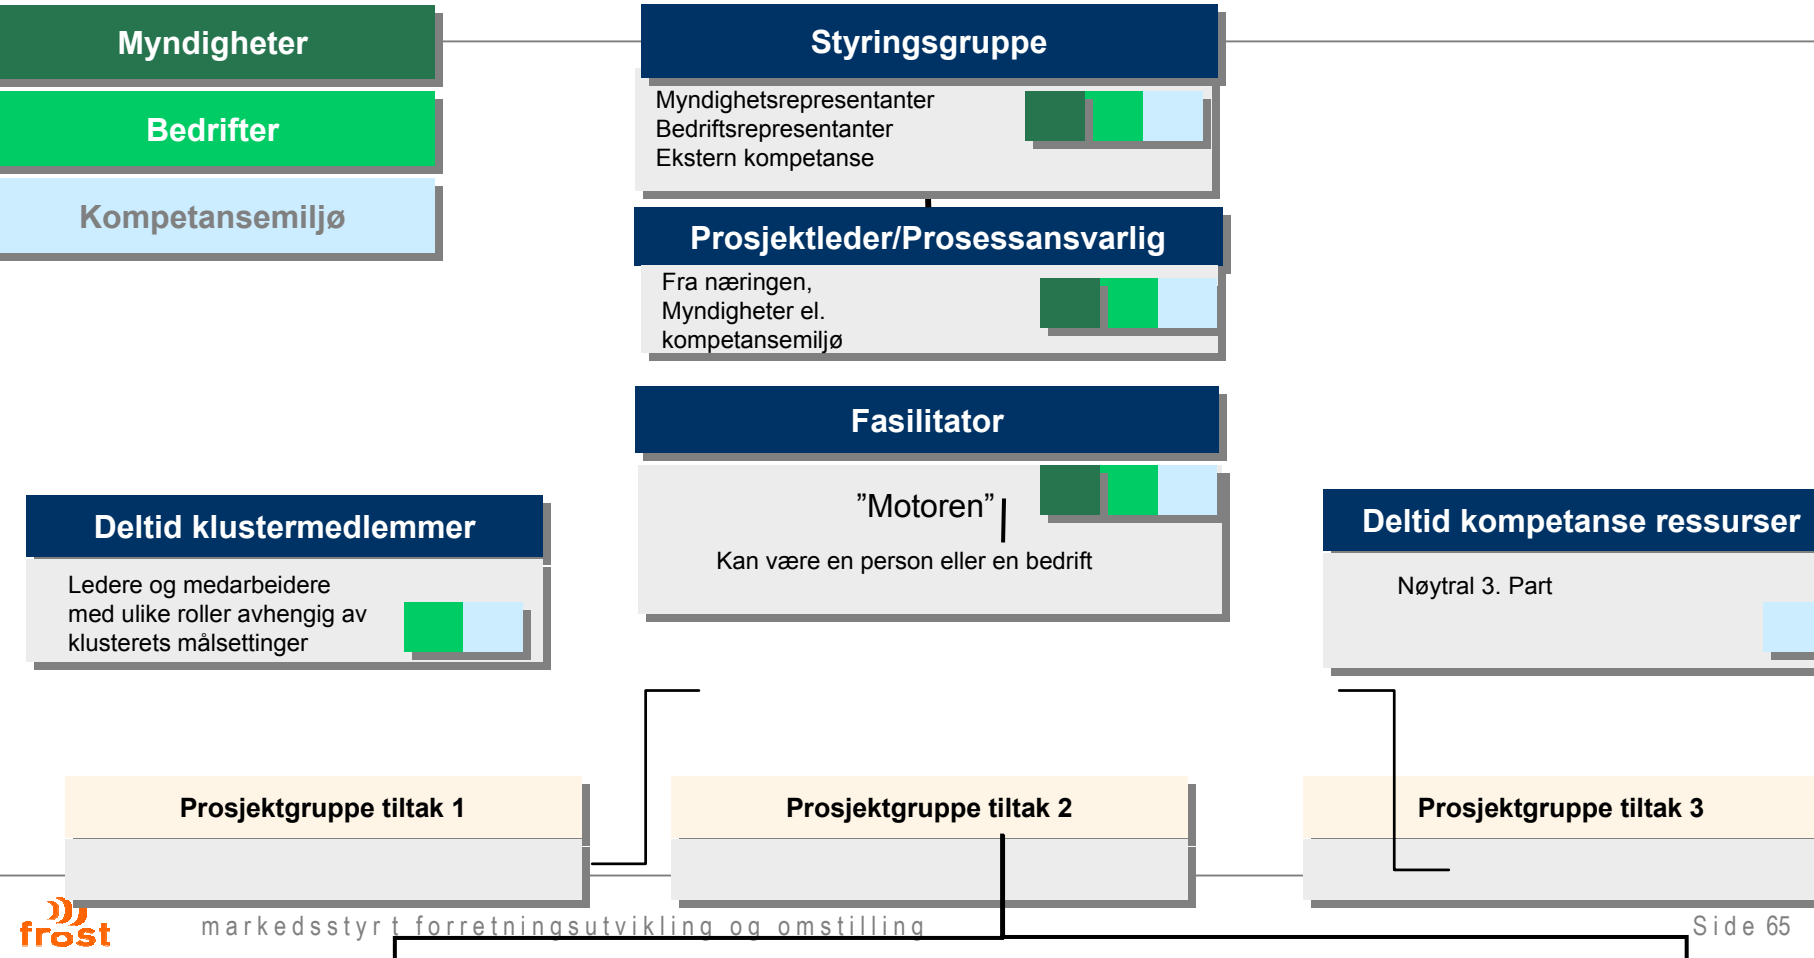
Myndigheter

Bedrifter

Kompetansemiljø

Styringsgruppe

Myndighetsrepresentanter
Bedriftsrepresentanter
Ekstern kompetanse

Prosjektleder/Prosessansvarlig

Fra næringen,
Myndigheter el.
kompetansemiljø

Fasilitator

"Motoren"

Kan være en person eller en bedrift

Deltid klustermedlemmer

Ledere og medarbeidere med ulike roller avhengig av klusterets målsettinger

Deltid kompetanse ressurser

Nøytral 3. Part

Prosjektgruppe tiltak 1

Prosjektgruppe tiltak 2

Prosjektgruppe tiltak 3

frost

markedsstyrt forretningsutvikling og omstilling

Side 65